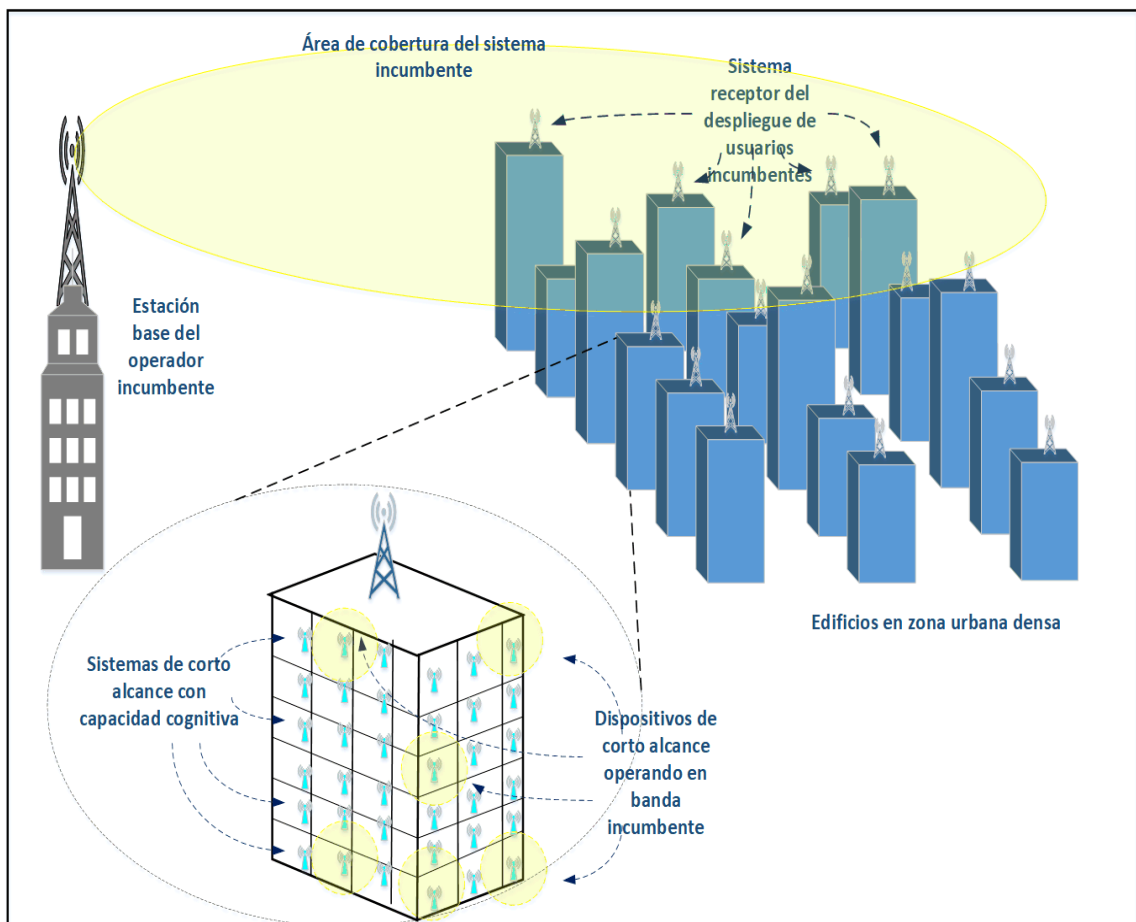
Área de cobertura del sistema incumbente

Sistema receptor del despliegue de usuarios incumbentes

Estación base del operador incumbente

Edificios en zona urbana densa

Sistemas de corto alcance con capacidad cognitiva

Dispositivos de corto alcance operando en banda incumbente